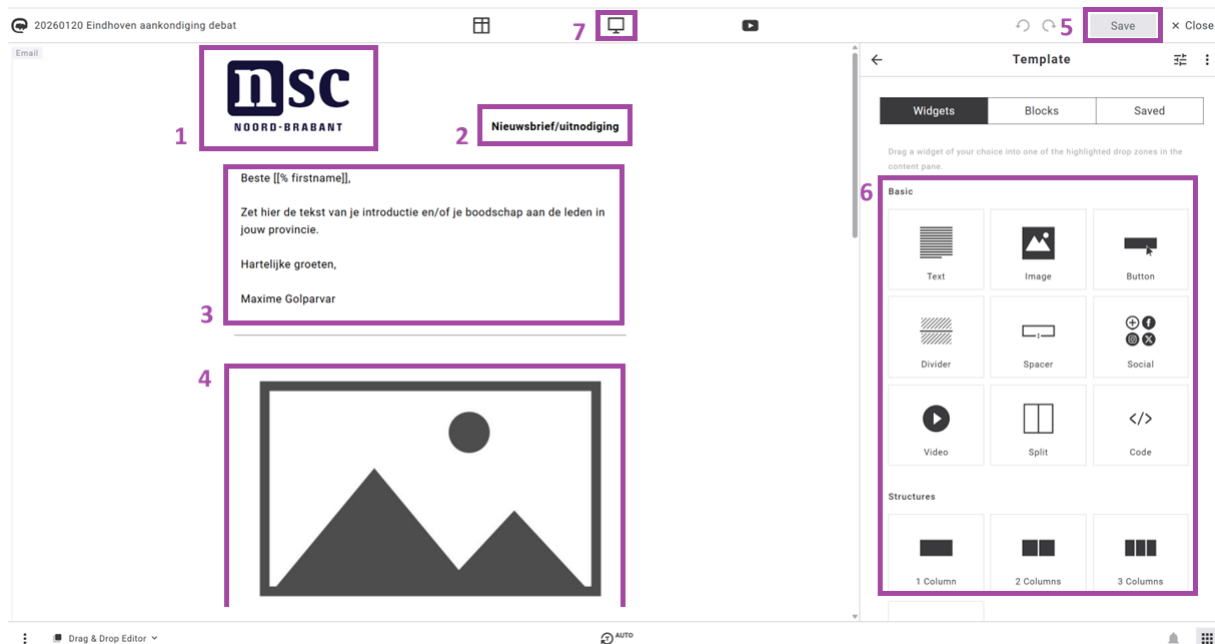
20260120 Eindhoven aankondiging debat

7

5 Save × Close

Email

nsc
NOORD-BRABANT

1

2 Nieuwsbrief/uitnodiging

Beste [[% firstname]],

Zet hier de tekst van je introductie en/of je boodschap aan de leden in jouw provincie.

Hartelijke groeten,

Maxime Golparvar

3

4

Template

Widgets | Blocks | Saved

Drag a widget of your choice into one of the highlighted drop zones in the content pane.

6

Basic

Text
Image
Button
Divider
Spacer
Social
Video
Split
Code

Structures

1 Column
2 Columns
3 Columns

Drag & Drop Editor

AUTO